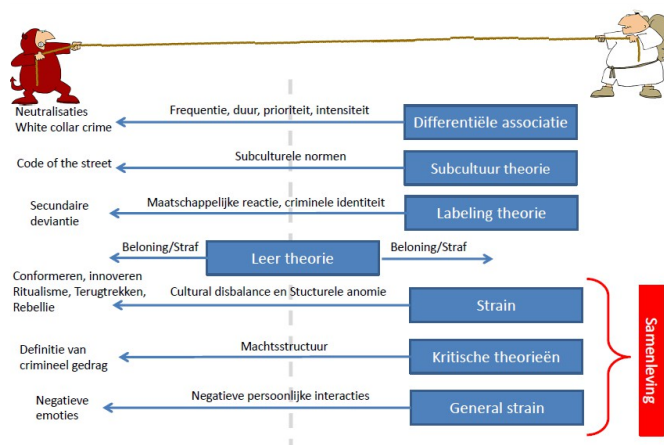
Neutralisaties
White collar crime

Frequentie, duur, prioriteit, intensiteit

Differentiële associatie

Code of the street

Subculturele normen

Subcultuur theorie

Secundaire deviantie

Maatschappelijke reactie, criminele identiteit

Labeling theorie

Beloning/Straf

Leer theorie

Beloning/Straf

Conformeren, innoveren
Ritualisme, Terugtrekken,
Rebellie

Cultural disbalance en Stucturele anomie

Strain

Definitie van crimineel gedrag

Machtsstructuur

Kritische theorieën

Negatieve emoties

Negatieve persoonlijke interacties

General strain

Samenleving